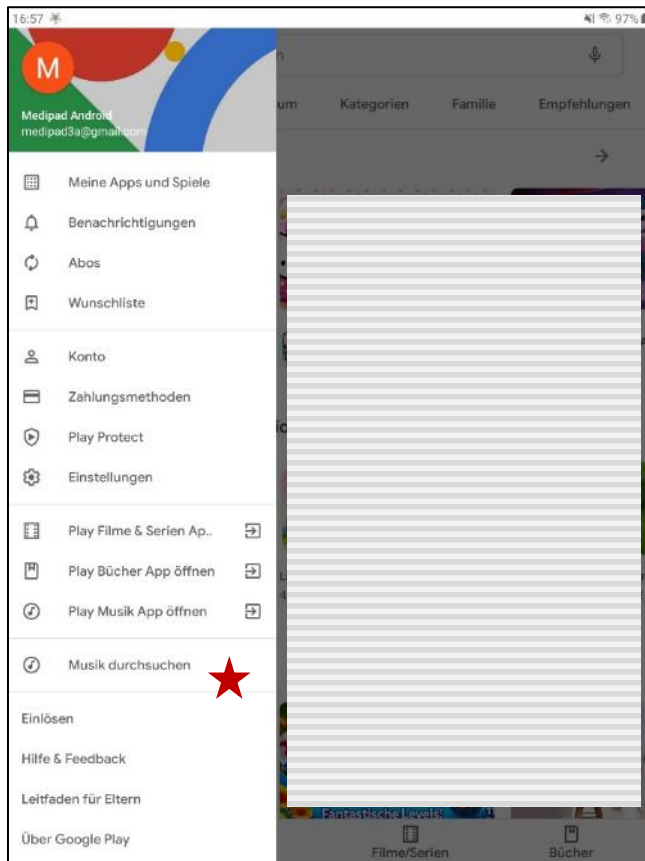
16:57

97%

M

Medipad Android
medipad3a@gmail.com

um Kategorien Familie Empfehlungen

Meine Apps und Spiele

Benachrichtigungen

Abos

Wunschliste

Konto

Zahlungsmethoden

Play Protect

Einstellungen

Play Filme & Serien Ap..

Play Bücher App öffnen

Play Musik App öffnen

Musik durchsuchen

Einlösen

Hilfe & Feedback

Leitfaden für Eltern

Über Google Play

Fantastische Levels!

Filme/Serien

Bücher